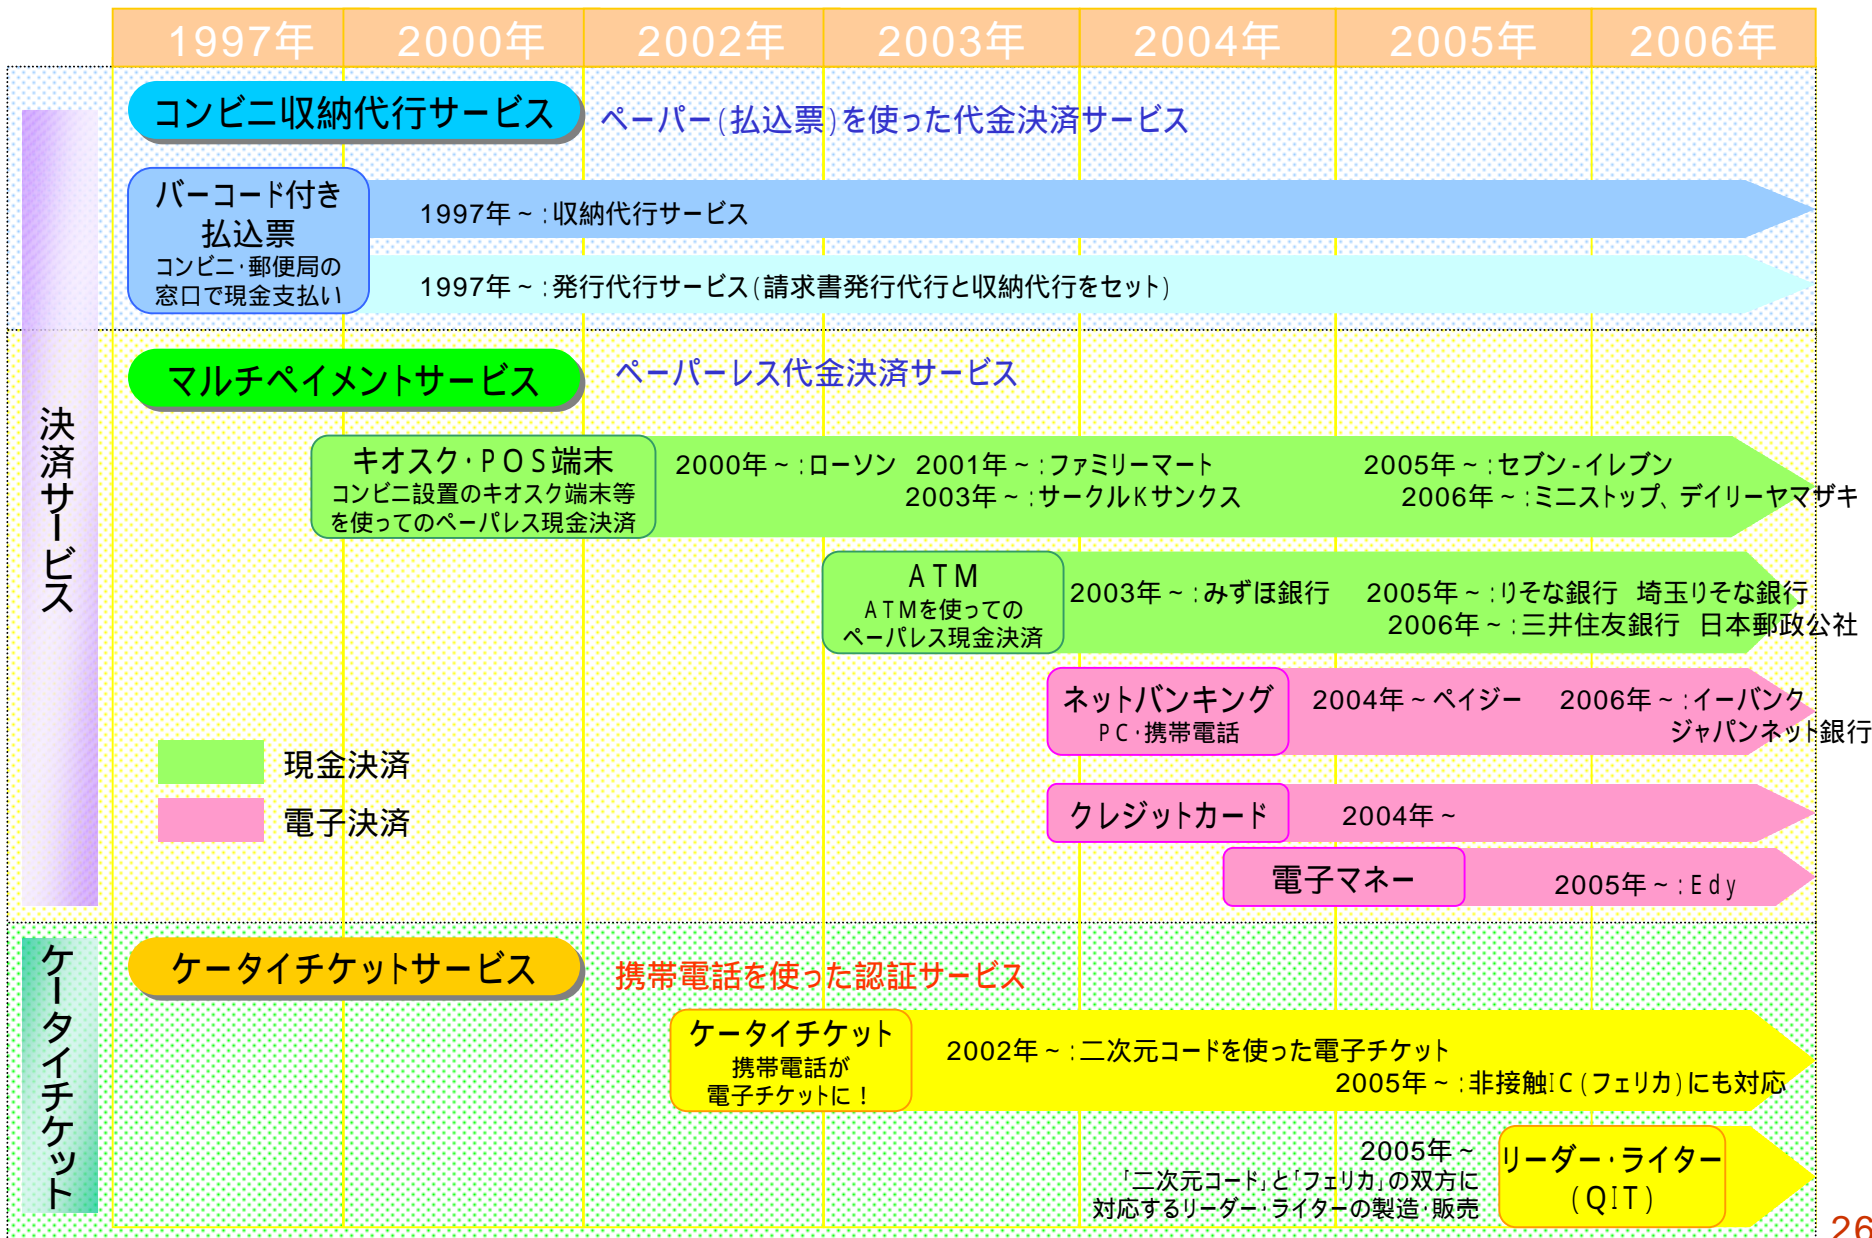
| 1997年 | 2000年 | 2002年 | 2003年 | 2004年 | 2005年 | 2006年 |
|---|---|---|---|---|---|---|

決済サービス

コンビニ収納代行サービス

ペーパー(払込票)を使った代金決済サービス

バーコード付き払込票
コンビニ・郵便局の窓口で現金支払い

1997年～:収納代行サービス

1997年～:発行代行サービス(請求書発行代行と収納代行をセット)

マルチペイメントサービス

ペーパーレス代金決済サービス

キオスク・POS端末
コンビニ設置のキオスク端末等を使ってのペーパレス現金決済

2000年～:ローソン 2001年～:ファミリーマート 2003年～:サークルKサンクス 2005年～:セブン-イレブン 2006年～:ミニストップ、デイリーヤマザキ

ATM
ATMを使ってのペーパレス現金決済

2003年～:みずほ銀行 2005年～:りそな銀行 埼玉りそな銀行 2006年～:三井住友銀行 日本郵政公社

ネットバンキング
PC・携帯電話

2004年～ペイジー 2006年～:イーバンク ジャパンネット銀行

現金決済

電子決済

クレジットカード

2004年～

電子マネー

2005年～:Edy

ケータイチケット

ケータイチケットサービス

携帯電話を使った認証サービス

ケータイチケット
携帯電話が電子チケットに！

2002年～:二次元コードを使った電子チケット
2005年～:非接触IC(フェリカ)にも対応

2005年～
「二次元コード」と「フェリカ」の双方に対応するリーダー・ライターの製造・販売

リーダー・ライター
(QIT)

26